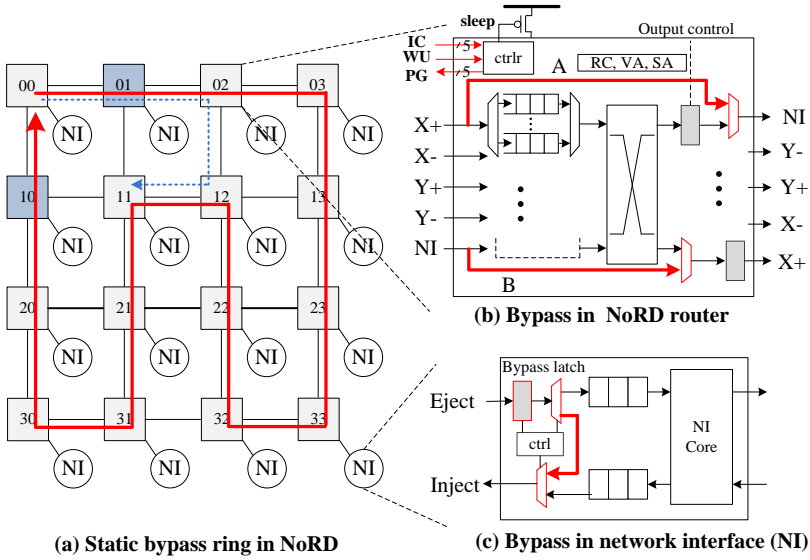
00 01 02 03
NI NI NI NI
10 11 12 13
NI NI NI NI
20 21 22 23
NI NI NI NI
30 31 32 33
NI NI NI NI

(a) Static bypass ring in NoRD

sleep
IC /5
WU
PG /5
ctrlr
Output control
A
RC, VA, SA
X+
X-
Y+
Y-
NI
B
NI
Y-
Y+
X-
X+

(b) Bypass in NoRD router

Bypass latch
Eject
ctrl
Inject
NI Core

(c) Bypass in network interface (NI)